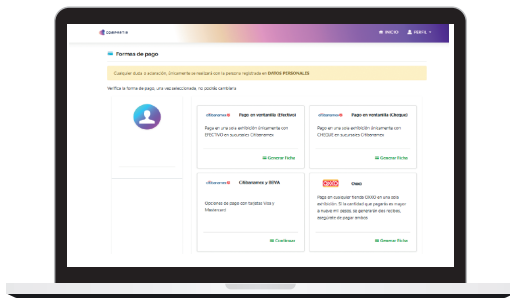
COMIPEMS

INICIO PERFIL

Formas de pago

Cualquier duda o aclaración, únicamente se realizará por la persona registrada en DATOS PERSONALES

Verifica la forma de pago, una vez seleccionada, no podrás cambiarla

Citibanamex Pago en ventanilla (Efectivo)

Pago en una sola exhibición únicamente con EFECTIVO en sucursales Citibanamex

Generar Ficha

Citibanamex Pago en ventanilla (Cheque)

Pago en una sola exhibición únicamente con CHEQUE en sucursales Citibanamex

Generar Ficha

Citibanamex Citibanamex y BBVA

Opciones de pago con tarjetas Visa y Mastercard

Continuar

OXXO Oxxo

Pago en cualquier tienda OXXO en una sola exhibición. Si la cantidad que pagaste es mayor o menor mil pesos, se generarán dos recibos, asegúrate de pagar ambos

Generar Ficha